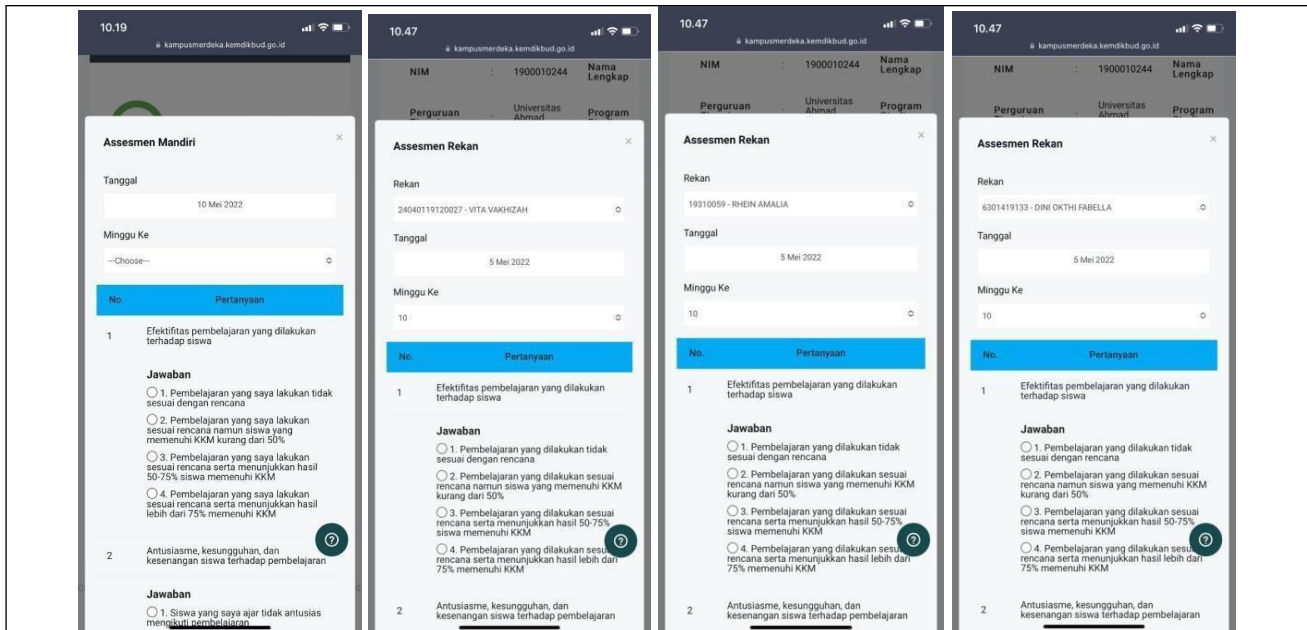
10.19
kampusmerdeka.kemdikbud.go.id

Assesmen Mandiri
×

Tanggal
10 Mei 2022

Minggu Ke
--Choose--

| No. | Pertanyaan |
|---|---|
| 1 | Efektifitas pembelajaran yang dilakukan terhadap siswa |

Jawaban
1. Pembelajaran yang saya lakukan tidak sesuai dengan rencana
2. Pembelajaran yang saya lakukan sesuai rencana namun siswa yang memenuhi KKM kurang dari 50%
3. Pembelajaran yang saya lakukan sesuai rencana serta menunjukkan hasil 50-75% siswa memenuhi KKM
4. Pembelajaran yang saya lakukan sesuai rencana serta menunjukkan hasil lebih dari 75% memenuhi KKM

2 Antusiasme, kesungguhan, dan kesenangan siswa terhadap pembelajaran

Jawaban
1. Siswa yang saya ajar tidak antusias mengikuti pembelajaran

10.47
kampusmerdeka.kemdikbud.go.id
NIM : 1900010244 Nama Lengkap
Perguruan Universitas Ahmad Program

Assesmen Rekan
×

Rekan
24040119120027 - VITA VAKHIZAH

Tanggal
5 Mei 2022

Minggu Ke
10

| No. | Pertanyaan |
|---|---|
| 1 | Efektifitas pembelajaran yang dilakukan terhadap siswa |

Jawaban
1. Pembelajaran yang dilakukan tidak sesuai dengan rencana
2. Pembelajaran yang dilakukan sesuai rencana namun siswa yang memenuhi KKM kurang dari 50%
3. Pembelajaran yang dilakukan sesuai rencana serta menunjukkan hasil 50-75% siswa memenuhi KKM
4. Pembelajaran yang dilakukan sesuai rencana serta menunjukkan hasil lebih dari 75% memenuhi KKM

2 Antusiasme, kesungguhan, dan kesenangan siswa terhadap pembelajaran

10.47
kampusmerdeka.kemdikbud.go.id
NIM : 1900010244 Nama Lengkap
Perguruan Universitas Ahmad Program

Assesmen Rekan
×

Rekan
19310059 - RHEIN AMALIA

Tanggal
5 Mei 2022

Minggu Ke
10

| No. | Pertanyaan |
|---|---|
| 1 | Efektifitas pembelajaran yang dilakukan terhadap siswa |

Jawaban
1. Pembelajaran yang dilakukan tidak sesuai dengan rencana
2. Pembelajaran yang dilakukan sesuai rencana namun siswa yang memenuhi KKM kurang dari 50%
3. Pembelajaran yang dilakukan sesuai rencana serta menunjukkan hasil 50-75% siswa memenuhi KKM
4. Pembelajaran yang dilakukan sesuai rencana serta menunjukkan hasil lebih dari 75% memenuhi KKM

2 Antusiasme, kesungguhan, dan kesenangan siswa terhadap pembelajaran

10.47
kampusmerdeka.kemdikbud.go.id
NIM : 1900010244 Nama Lengkap
Perguruan Universitas Ahmad Program

Assesmen Rekan
×

Rekan
6301419133 - DINI OKTHI FABELLA

Tanggal
5 Mei 2022

Minggu Ke
10

| No. | Pertanyaan |
|---|---|
| 1 | Efektifitas pembelajaran yang dilakukan terhadap siswa |

Jawaban
1. Pembelajaran yang dilakukan tidak sesuai dengan rencana
2. Pembelajaran yang dilakukan sesuai rencana namun siswa yang memenuhi KKM kurang dari 50%
3. Pembelajaran yang dilakukan sesuai rencana serta menunjukkan hasil 50-75% siswa memenuhi KKM
4. Pembelajaran yang dilakukan sesuai rencana serta menunjukkan hasil lebih dari 75% memenuhi KKM

2 Antusiasme, kesungguhan, dan kesenangan siswa terhadap pembelajaran